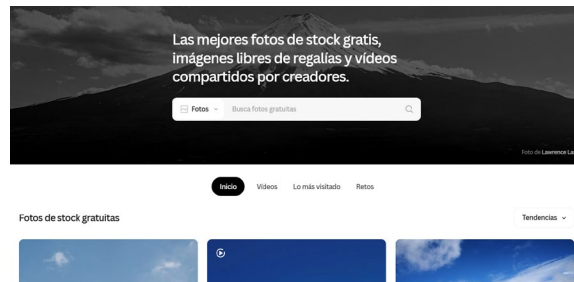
Las mejores fotos de stock gratis, imágenes libres de regalías y vídeos compartidos por creadores.

Fotos Busca fotos gratuitas

Foto de Lawrence La

Inicio Vídeos Lo más visitado Retos

Fotos de stock gratuitas

Tendencias